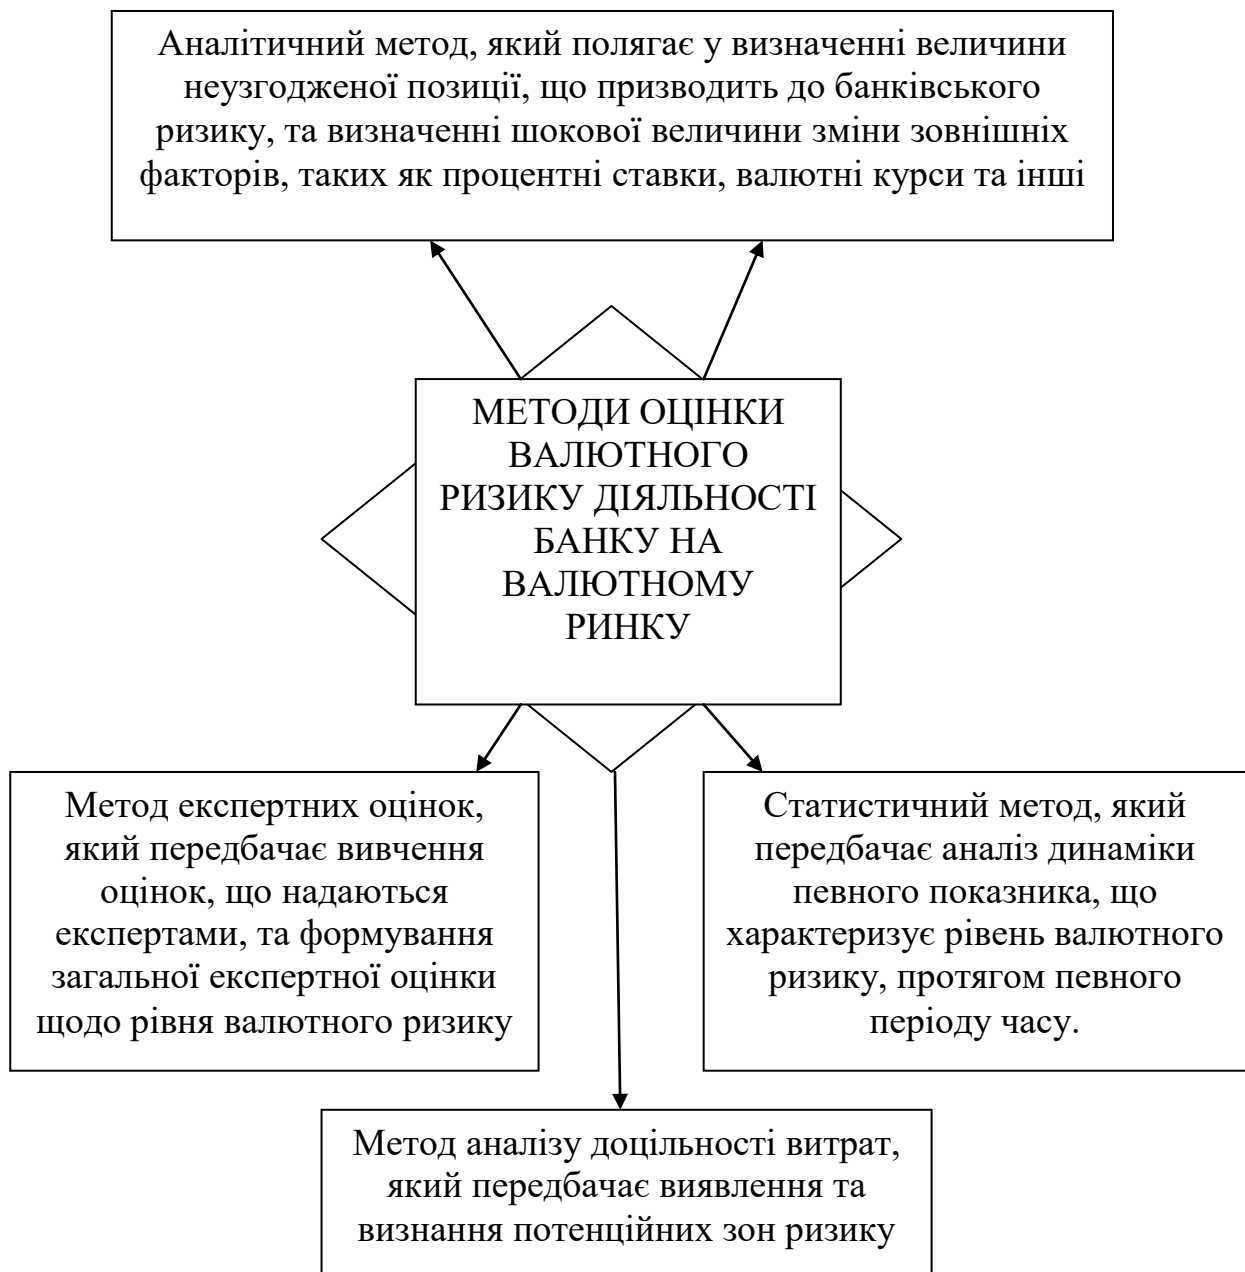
Аналітичний метод, який полягає у визначенні величини неузгодженої позиції, що призводить до банківського ризику, та визначенні шокової величини зміни зовнішніх факторів, таких як процентні ставки, валютні курси та інші

МЕТОДИ ОЦІНКИ ВАЛЮТНОГО РИЗИКУ ДІЯЛЬНОСТІ БАНКУ НА ВАЛЮТНОМУ РИНКУ

Метод експертних оцінок, який передбачає вивчення оцінок, що надаються експертами, та формування загальної експертної оцінки щодо рівня валютного ризику

Статистичний метод, який передбачає аналіз динаміки певного показника, що характеризує рівень валютного ризику, протягом певного періоду часу.

Метод аналізу доцільності витрат, який передбачає виявлення та визнання потенційних зон ризику